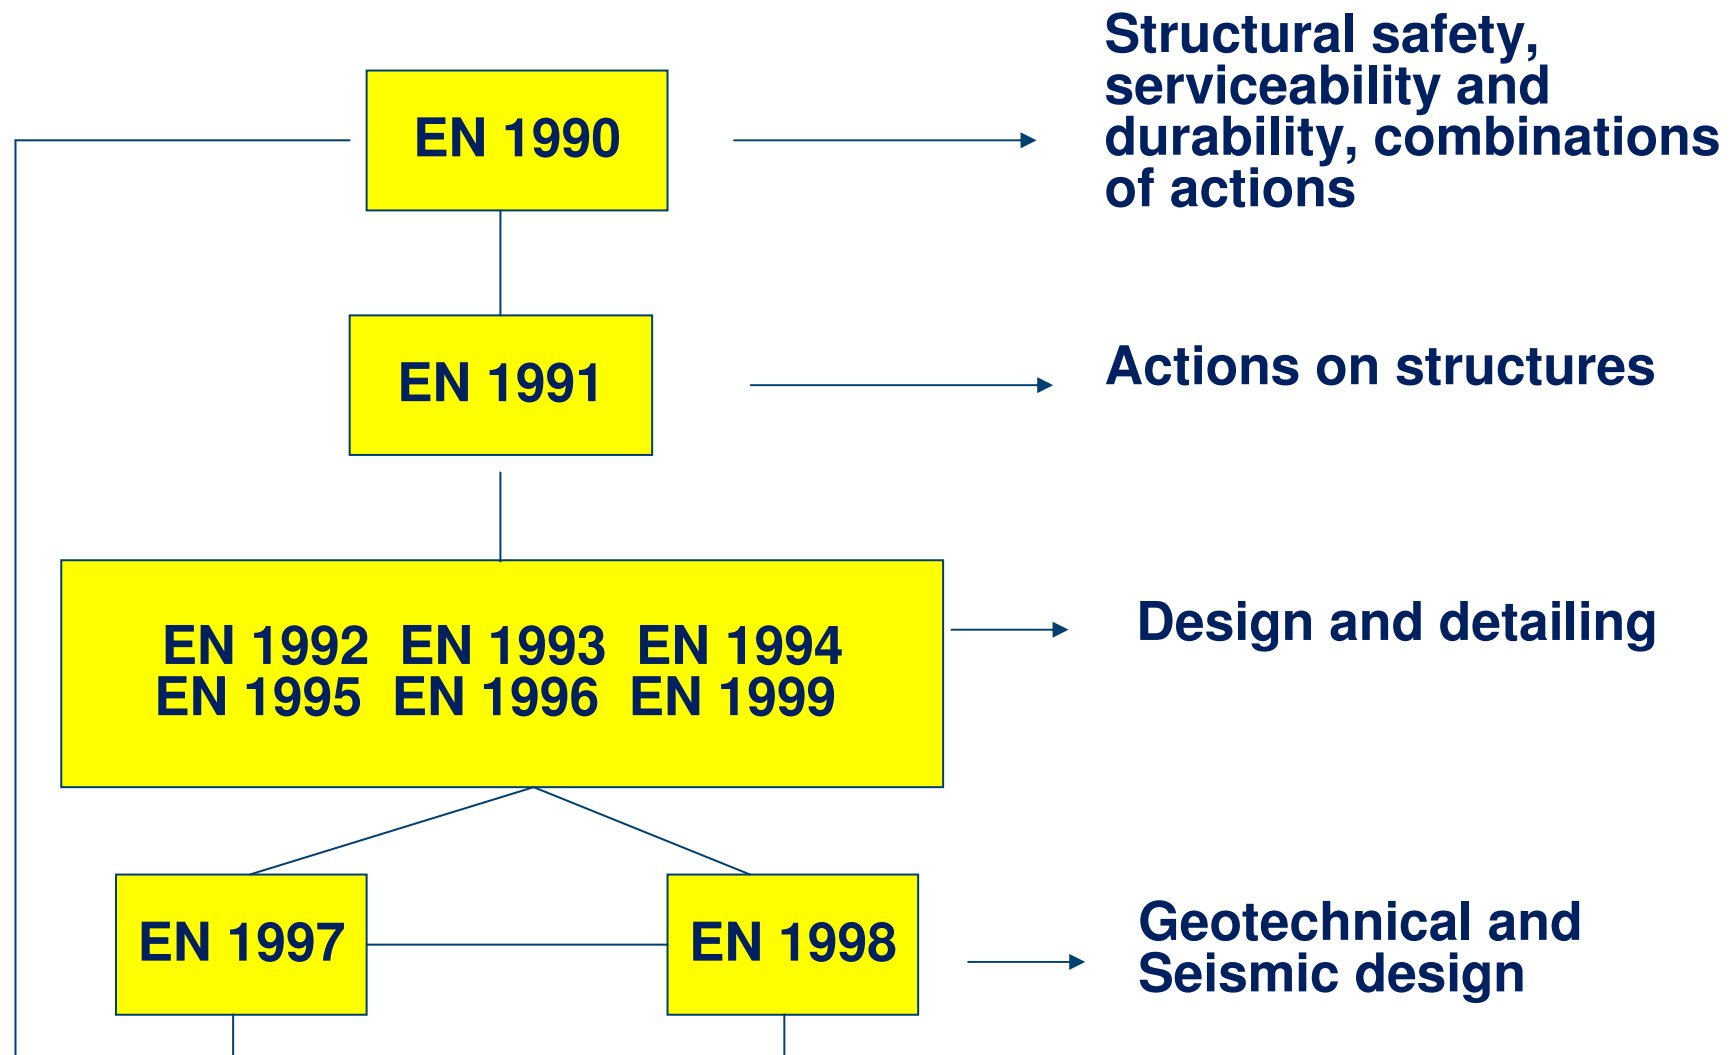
EN 1990

Structural safety, serviceability and durability, combinations of actions

EN 1991

Actions on structures

EN 1992 EN 1993 EN 1994
EN 1995 EN 1996 EN 1999

Design and detailing

EN 1997

EN 1998

Geotechnical and Seismic design